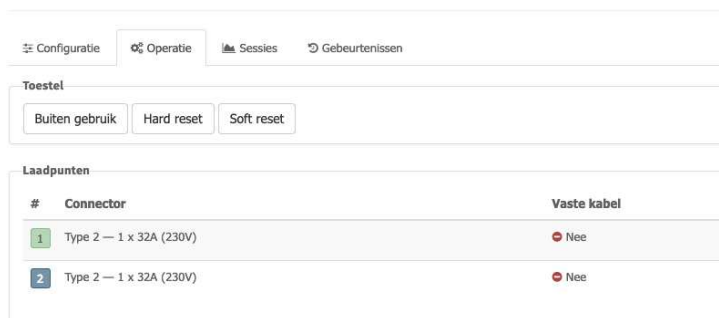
Configuratie Operatie Sessies Gebeurtenissen

Toestel

Buiten gebruik Hard reset Soft reset

Laadpunten

| # | Connector | Vaste kabel |
|---|---|---|
| 1 | Type 2 — 1 x 32A (230V) | Nee |
| 2 | Type 2 — 1 x 32A (230V) | Nee |